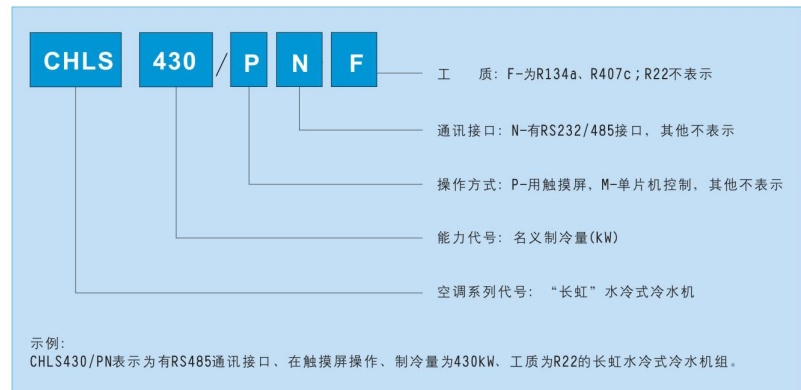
CHLS 430 / P N F

工　质：F-为R134a、R407c；R22不表示

通讯接口：N-有RS232/485接口，其他不表示

操作方式：P-用触摸屏，M-单片机控制，其他不表示

能力代号：名义制冷量(kW)

空调系列代号："长虹"水冷式冷水机

示例：
CHLS430/PN表示为有RS485通讯接口、在触摸屏操作、制冷量为430kW、工质为R22的长虹水冷式冷水机组。